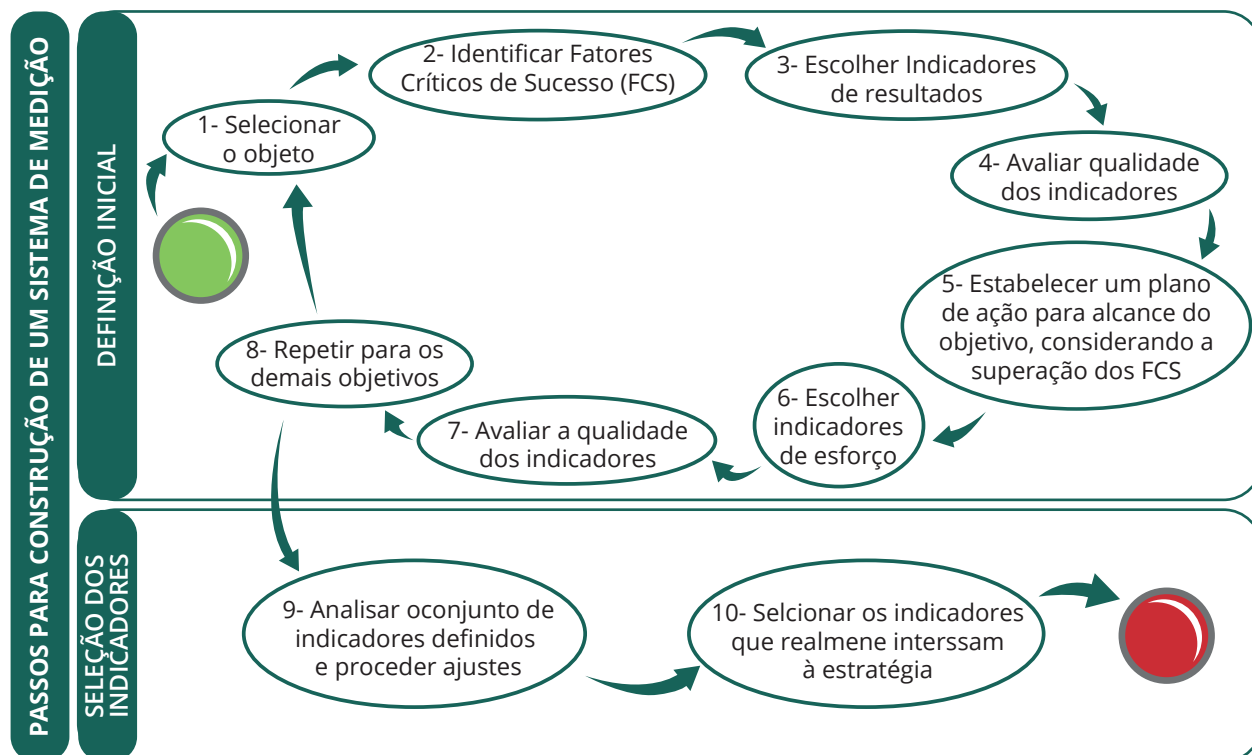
PASSOS PARA CONSTRUÇÃO DE UM SISTEMA DE MEDIÇÃO

DEFINIÇÃO INICIAL

1- Selecionar o objeto

2- Identificar Fatores Críticos de Sucesso (FCS)

3- Escolher Indicadores de resultados

4- Avaliar qualidade dos indicadores

5- Estabelecer um plano de ação para alcance do objetivo, considerando a superação dos FCS

6- Escolher indicadores de esforço

7- Avaliar a qualidade dos indicadores

8- Repetir para os demais objetivos

SELEÇÃO DOS INDICADORES

9- Analisar oconjunto de indicadores definidos e proceder ajustes

10- Selcionar os indicadores que realmene interssam à estratégia